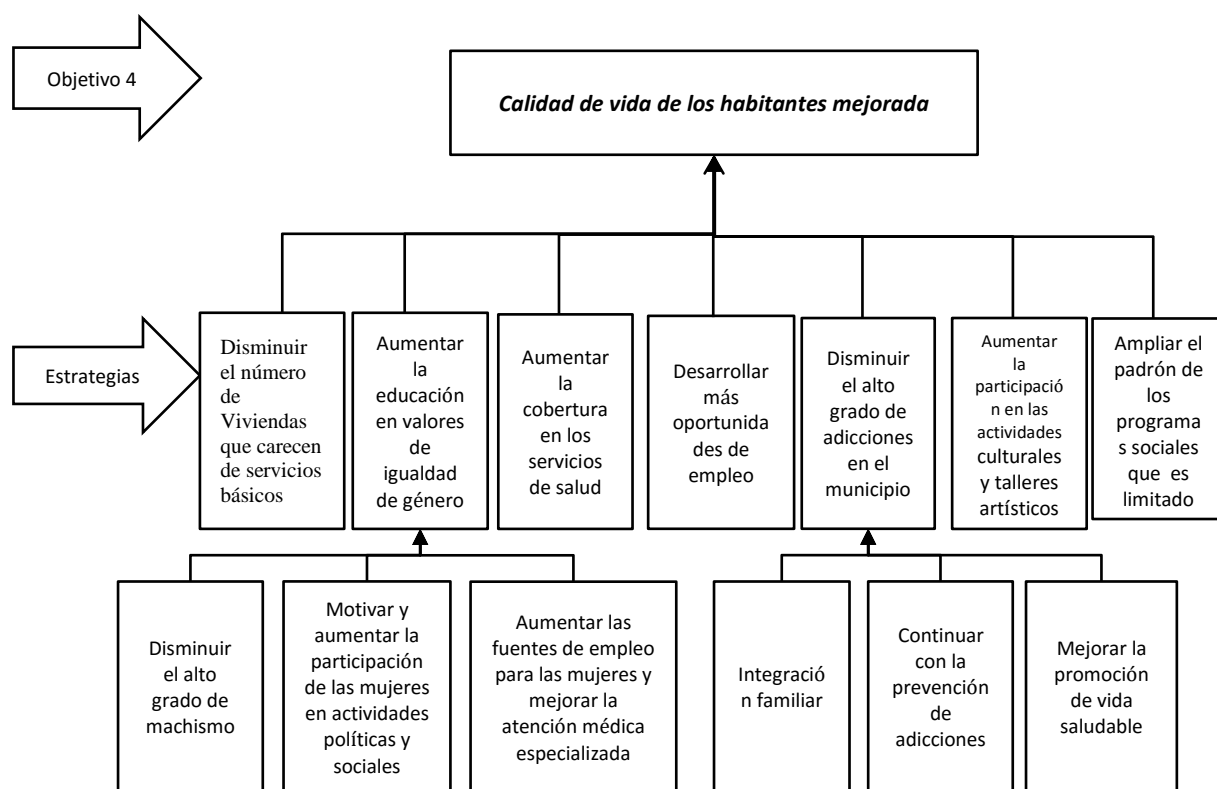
Objetivo 4

Calidad de vida de los habitantes mejorada

Estrategias

Disminuir el número de Viviendas que carecen de servicios básicos

Aumentar la educación en valores de igualdad de género

Aumentar la cobertura en los servicios de salud

Desarrollar más oportunidades de empleo

Disminuir el alto grado de adicciones en el municipio

Aumentar la participación en las actividades culturales y talleres artísticos

Ampliar el padrón de los programas sociales que es limitado

Disminuir el alto grado de machismo

Motivar y aumentar la participación de las mujeres en actividades políticas y sociales

Aumentar las fuentes de empleo para las mujeres y mejorar la atención médica especializada

Integración familiar

Continuar con la prevención de adicciones

Mejorar la promoción de vida saludable